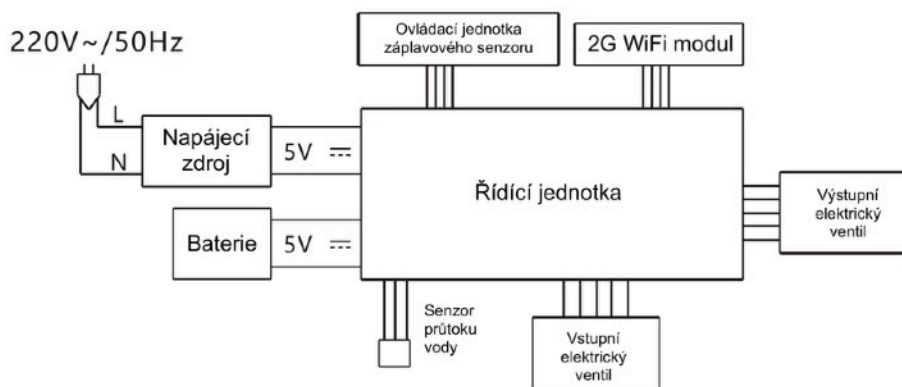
220V~/50Hz

L

N

Napájecí zdroj

5V ⎓

Baterie

5V ⎓

Ovládací jednotka záplavového senzoru

2G WiFi modul

Řídící jednotka

Výstupní elektrický ventil

Senzor průtoku vody

Vstupní elektrický ventil